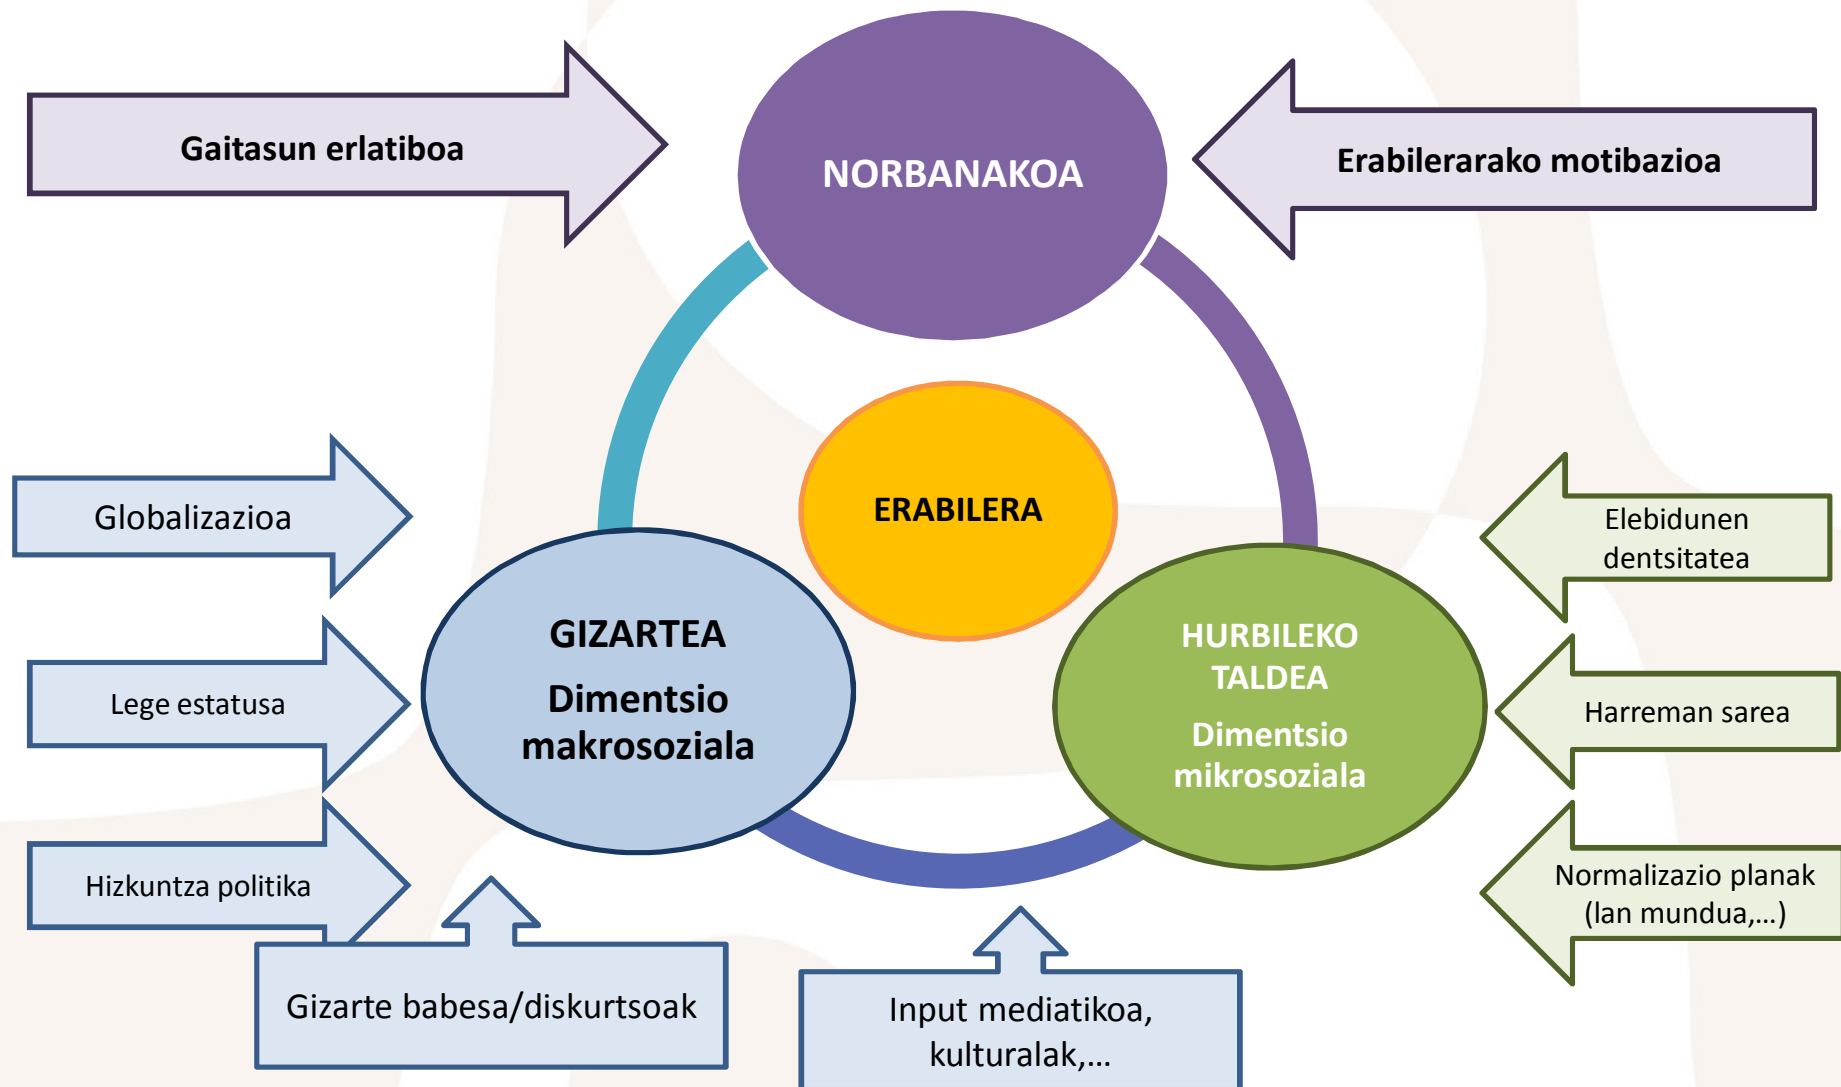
Gaitasun erlatiboa

NORBANAKOA

Erabilerarako motibazioa

ERABILERA

Globalizazioa

Lege estatusa

Hizkuntza politika

GIZARTEA

Dimentsio makrosoziala

HURBILEKO TALDEA

Dimentsio mikrosoziala

Elebidunen dentsitatea

Harreman sarea

Normalizazio planak (lan mundua,...)

Gizarte babesa/diskurtsoak

Input mediatikoa, kulturalak,...